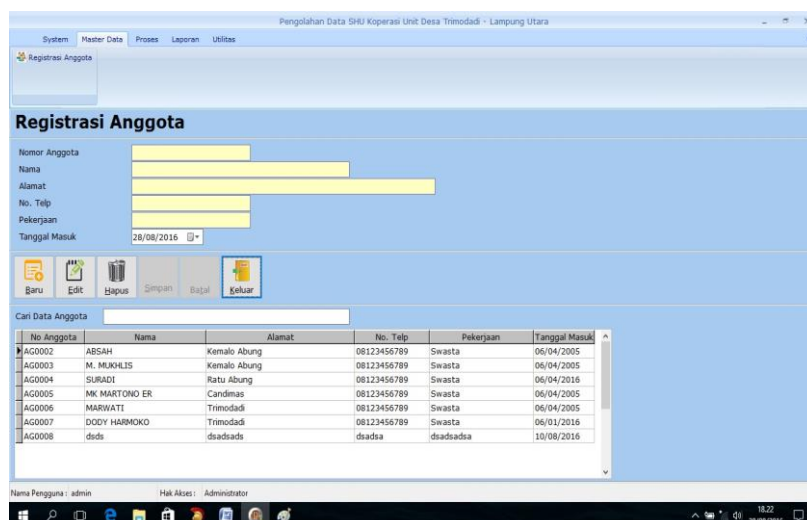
Pengolahan Data SHU Koperasi Unit Desa Trimodadi - Lampung Utara

System Master Data Proses Laporan Utilitas

Registrasi Anggota

Registrasi Anggota

Nomor Anggota
Nama
Alamat
No. Telp
Pekerjaan
Tanggal Masuk 28/08/2016

Baru Edit Hapus Simpan Batal Keluar

Cari Data Anggota

| No Anggota | Nama | Alamat | No. Telp | Pekerjaan | Tanggal Masuk |
|---|---|---|---|---|---|
| AG0002 | ABSAH | Kemalo Abung | 08123456789 | Swasta | 06/04/2005 |
| AG0003 | M. MUKHLIS | Kemalo Abung | 08123456789 | Swasta | 06/04/2005 |
| AG0004 | SURADI | Ratu Abung | 08123456789 | Swasta | 06/04/2016 |
| AG0005 | MK MARTONO ER | Candimas | 08123456789 | Swasta | 06/04/2005 |
| AG0006 | MARWATI | Trimodadi | 08123456789 | Swasta | 06/04/2005 |
| AG0007 | DODY HARMOKO | Trimodadi | 08123456789 | Swasta | 06/01/2016 |
| AG0008 | dsds | dsadsads | dsadsa | dsadsadsa | 10/08/2016 |

Nama Pengguna : admin Hak Akses : Administrator

18.22
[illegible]